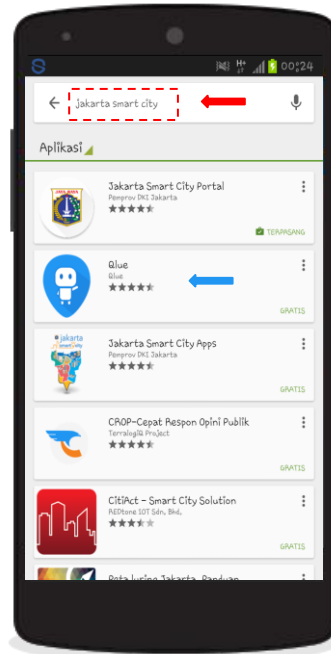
00:24

Jakarta smart city

Aplikasi

Jakarta Smart City Portal
Pemprov DKI Jakarta
TERPASANG

Qlue
Qlue
GRATIS

Jakarta Smart City Apps
Pemprov DKI Jakarta
GRATIS

CROP-Cepat Respon Opini Publik
Terralogiq Project
GRATIS

CitiAct - Smart City Solution
REDtone IOT Sdn. Bhd.
GRATIS

Peta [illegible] Jakarta - Panduan